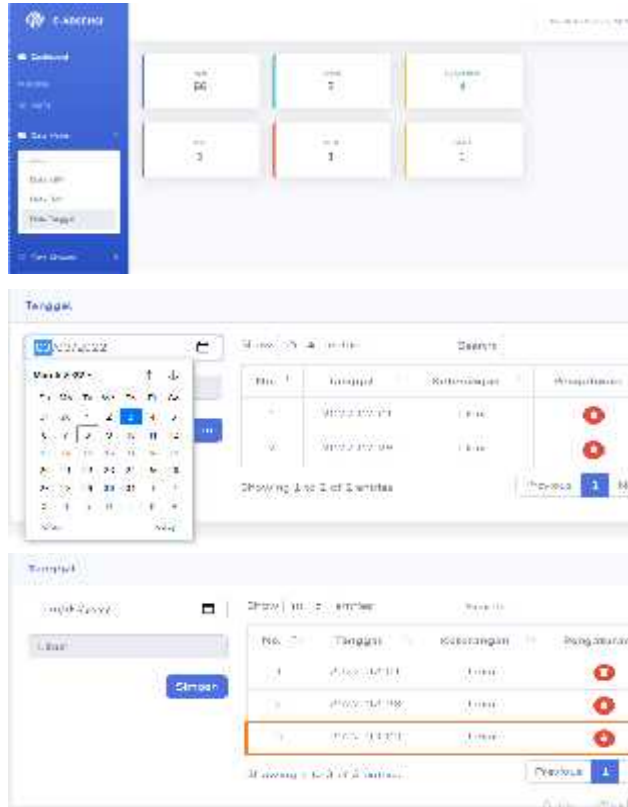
E-ABSENSI

Dashboard

Data Master

Data Tanggal

Tanggal

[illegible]/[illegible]/2022

March 2022

Su Mo Tu We Th Fr Sa

Show 10 entries

Search:

| No. | Tanggal | Keterangan | Pengaturan |
|---|---|---|---|
| 1 | 2022-03-01 | Libur | |
| 2 | 2022-03-08 | Libur | |

Showing 1 to 2 of 2 entries

Previous 1 N

Tanggal

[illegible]/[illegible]/2022

Libur

Simpan

Show 10 entries

Search:

| No. | Tanggal | Keterangan | Pengaturan |
|---|---|---|---|
| 1 | 2022-03-01 | Libur | |
| 2 | 2022-03-08 | Libur | |
| 3 | 2022-03-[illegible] | Libur | |

Showing 1 to 3 of 3 entries

Previous 1